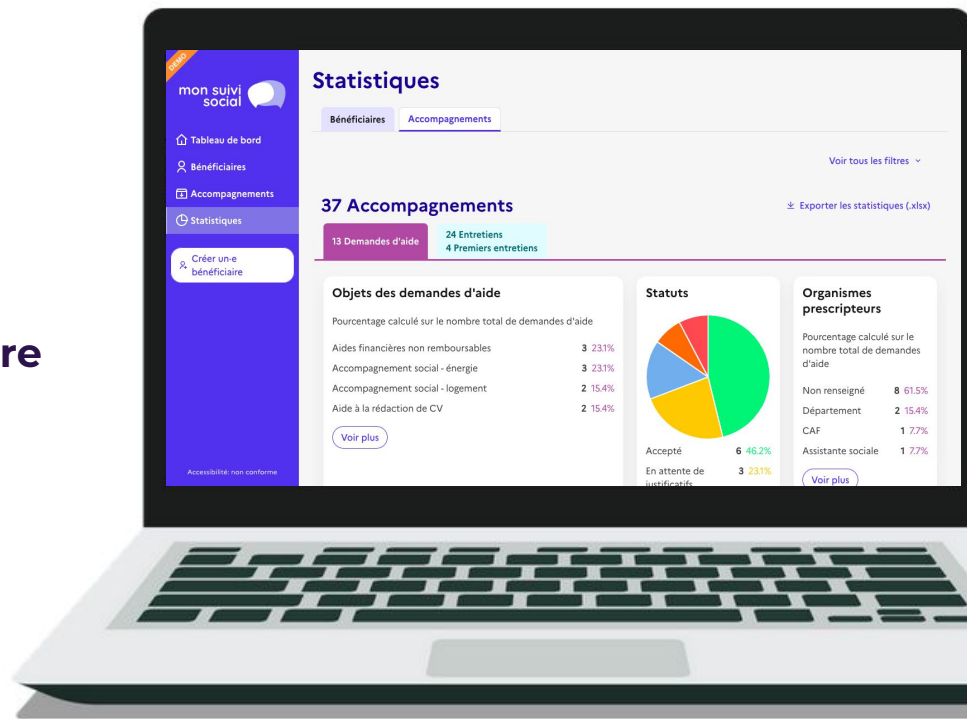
re

DEMO

mon suivi social

Tableau de bord
Bénéficiaires
Accompagnements
Statistiques

Créer un-e bénéficiaire

Accessibilité: non conforme

Statistiques

Bénéficiaires | Accompagnements

Voir tous les filtres

37 Accompagnements

Exporter les statistiques (.xlsx)

13 Demandes d'aide

24 Entretiens
4 Premiers entretiens

Objets des demandes d'aide

Pourcentage calculé sur le nombre total de demandes d'aide

| | | |
|---|---|---|
| Aides financières non remboursables | 3 | 23.1% |
| Accompagnement social - énergie | 3 | 23.1% |
| Accompagnement social - logement | 2 | 15.4% |
| Aide à la rédaction de CV | 2 | 15.4% |

Voir plus

Statuts

| | | |
|---|---|---|
| Accepté | 6 | 46.2% |
| En attente de justificatifs | 3 | 23.1% |

Organismes prescripteurs

Pourcentage calculé sur le nombre total de demandes d'aide

| | | |
|---|---|---|
| Non renseigné | 8 | 61.5% |
| Département | 2 | 15.4% |
| CAF | 1 | 7.7% |
| Assistante sociale | 1 | 7.7% |

Voir plus